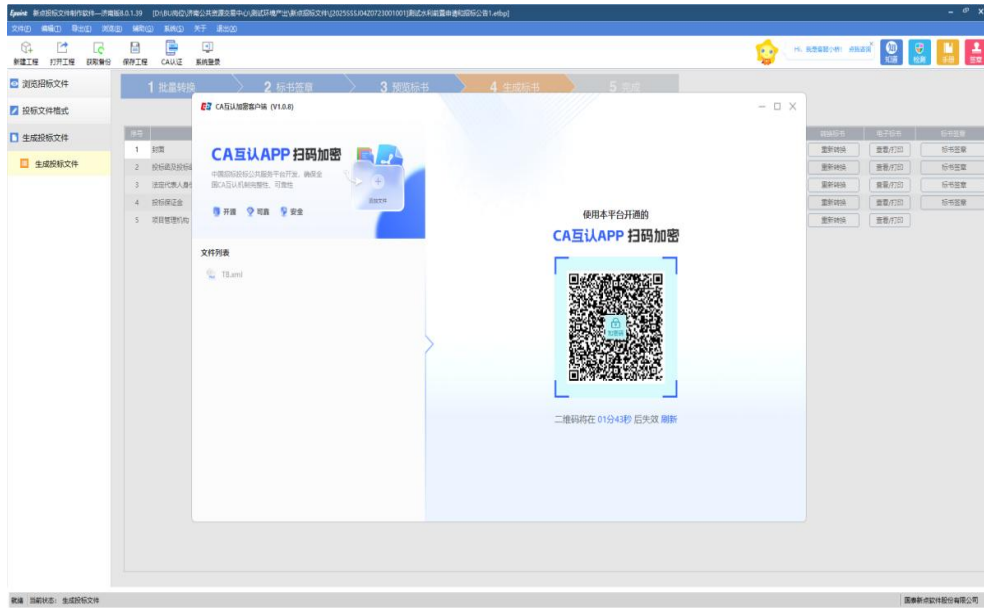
Epoint 新点投标文件制作软件—济南版8.0.1.39 [D:\BU\岗位\济南公共资源交易中心\测试环境产出\新点投标文件\[2025SSJ0420723001001]测试水利勘察申请和投标公告1.etbp]

文件(F) 编辑(E) 导出(E) 浏览(B) 辅助(Q) 系统(S) 关于 退出(X)

新建工程 打开工程 获取备份 保存工程 CA认证 系统登录

Hi, 我是智能小新! 点我咨询 知道 检测 手册 签章

浏览招标文件

投标文件格式

生成投标文件

生成投标文件

1 批量转换 2 标书签章 3 预览标书 4 生成标书 5 完成

序号

1 封面

2 投标函及投标函

3 法定代表人身份

4 投标保证金

5 项目管理机构

| 重新转换 | 查看/打印 | 标书签章 |
|---|---|---|
| 重新转换 | 查看/打印 | 标书签章 |
| 重新转换 | 查看/打印 | 标书签章 |
| 重新转换 | 查看/打印 | 标书签章 |
| 重新转换 | 查看/打印 | |

CA互认加密客户端 (V1.0.8)

CA互认APP 扫码加密

中国招标投标公共服务平台开发，确保全国CA互认机制安全、可靠性

开放 可靠 安全

添加文件

文件列表

T8.xml

使用本平台开通的

CA互认APP 扫码加密

二维码将在 01分43秒 后失效 刷新

就绪 当前状态: 生成投标文件

国泰新点软件股份有限公司